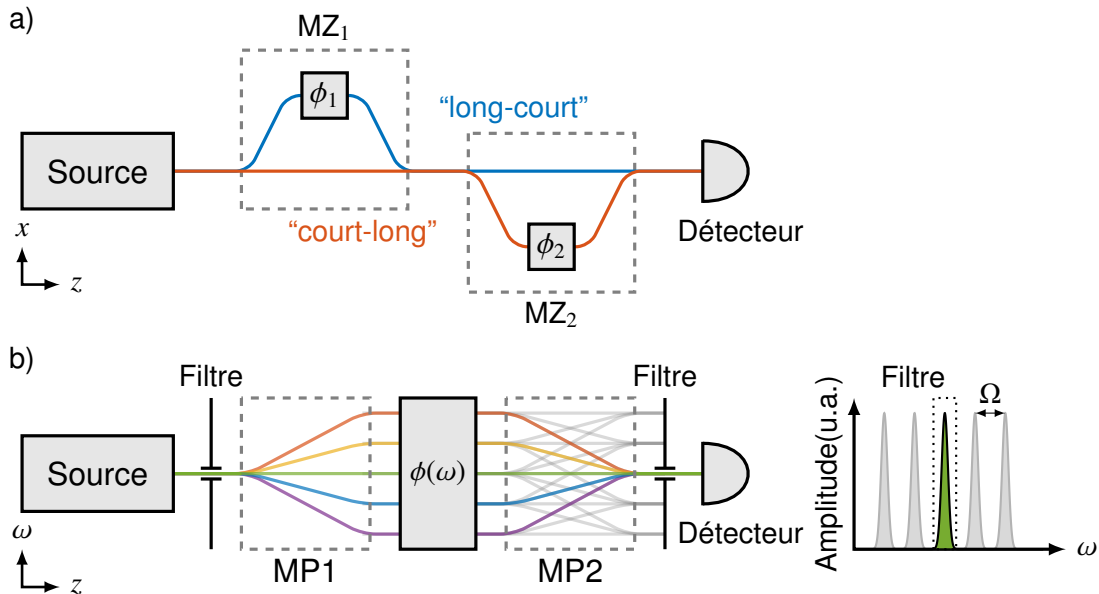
a)

MZ$_1$

$\phi_1$

“long-court”

Source

Détecteur

$x$

$z$

“court-long”

$\phi_2$

MZ$_2$

b)

Filtre

Filtre

Filtre

$\Omega$

Source

$\phi(\omega)$

Amplitude(u.a.)

$\omega$

Détecteur

$\omega$

$z$

MP1

MP2